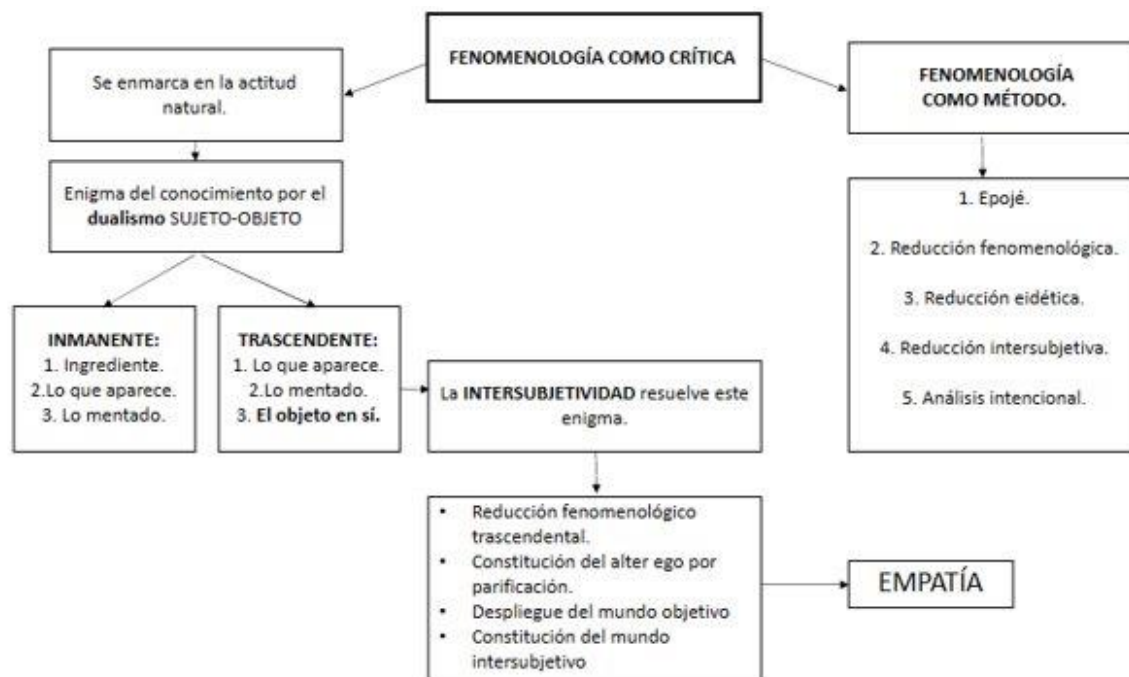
FENOMENOLOGÍA COMO CRÍTICA

Se enmarca en la actitud natural.

Enigma del conocimiento por el **dualismo** SUJETO-OBJETO

**INMANENTE:**
1. Ingrediente.
2.Lo que aparece.
3. Lo mentado.

**TRASCENDENTE:**
1. Lo que aparece.
2.Lo mentado.
3. **El objeto en sí.**

La **INTERSUBJETIVIDAD** resuelve este enigma.

- Reducción fenomenológico trascendental.
- Constitución del alter ego por parificación.
- Despliegue del mundo objetivo
- Constitución del mundo intersubjetivo

EMPATÍA

FENOMENOLOGÍA COMO MÉTODO.

1. Epojé.
2. Reducción fenomenológica.
3. Reducción eidética.
4. Reducción intersubjetiva.
5. Análisis intencional.